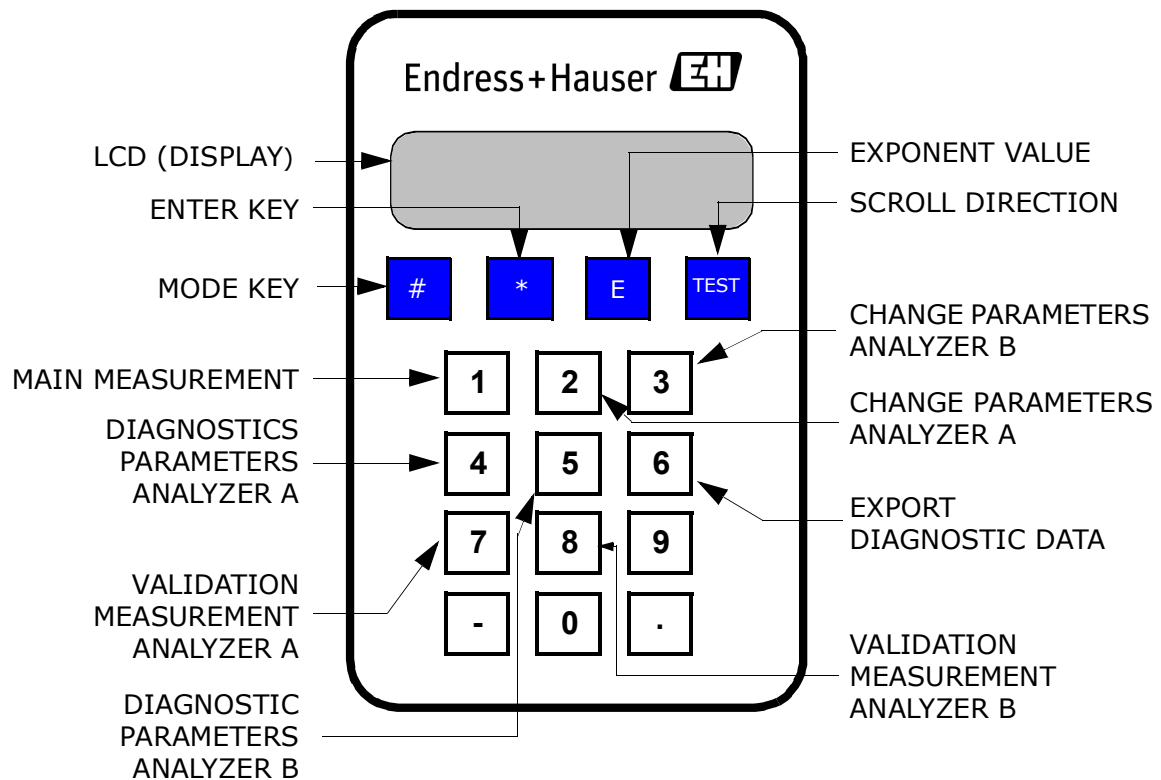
Endress+Hauser EH

LCD (DISPLAY)

ENTER KEY

MODE KEY

MAIN MEASUREMENT

DIAGNOSTICS PARAMETERS ANALYZER A

VALIDATION MEASUREMENT ANALYZER A

DIAGNOSTIC PARAMETERS ANALYZER B

EXPONENT VALUE

SCROLL DIRECTION

CHANGE PARAMETERS ANALYZER B

CHANGE PARAMETERS ANALYZER A

EXPORT DIAGNOSTIC DATA

VALIDATION MEASUREMENT ANALYZER B

#
*
E
TEST

1
2
3
4
5
6
7
8
9
-
0
.